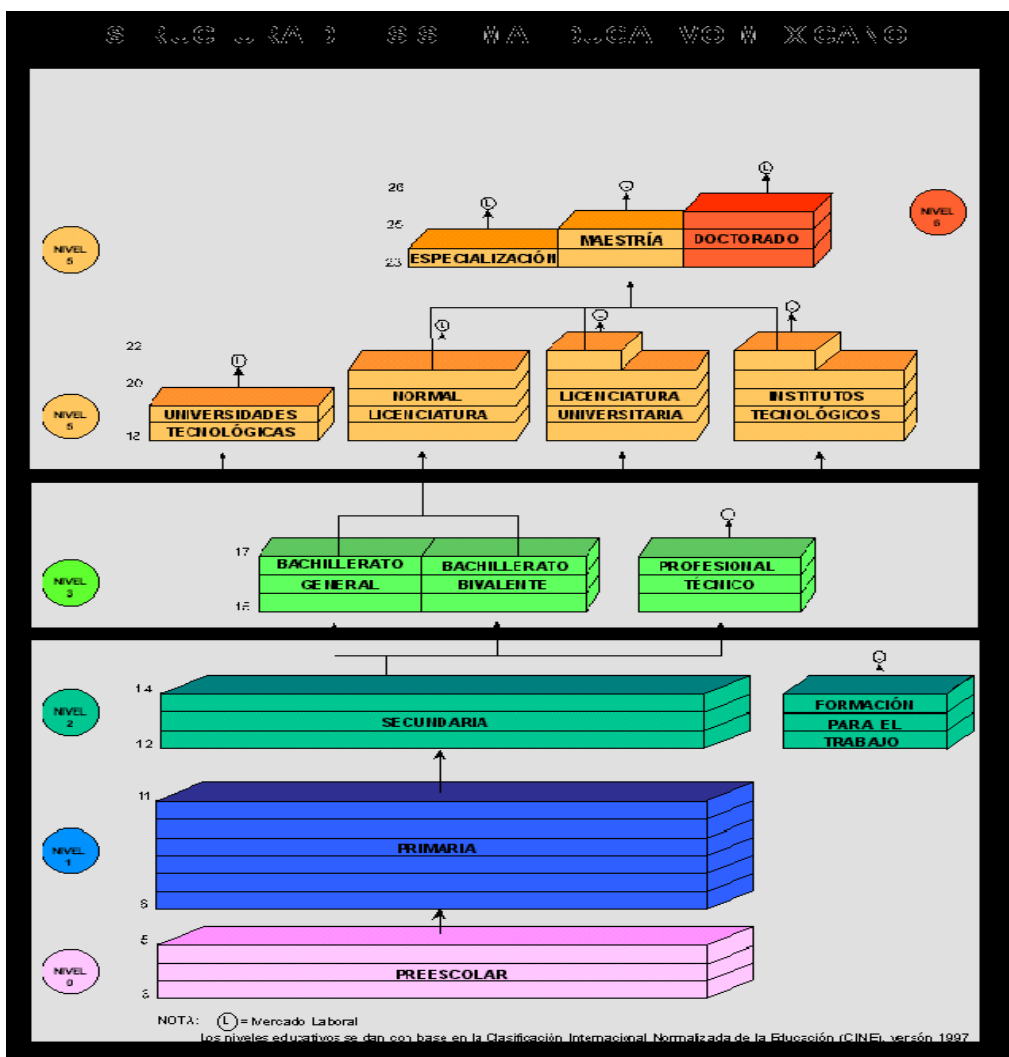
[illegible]

26
25
23

ESPECIALIZACIÓN
MAESTRÍA
DOCTORADO

NIVEL 5

NIVEL 6

22
20
18

NIVEL 5

UNIVERSIDADES TECNOLÓGICAS
NORMAL LICENCIATURA
LICENCIATURA UNIVERSITARIA
INSTITUTOS TECNOLÓGICOS

17
15

NIVEL 3

BACHILLERATO GENERAL
BACHILLERATO BIVALENTE
PROFESIONAL TÉCNICO

14
12

NIVEL 2

SECUNDARIA
FORMACIÓN PARA EL TRABAJO

11
6

NIVEL 1

PRIMARIA

5
3

NIVEL 0

PREESCOLAR

NOTA: (L) = Mercado Laboral
Los niveles educativos se dan con base en la Clasificación Internacional Normalizada de la Educación (CINE), versión 1997